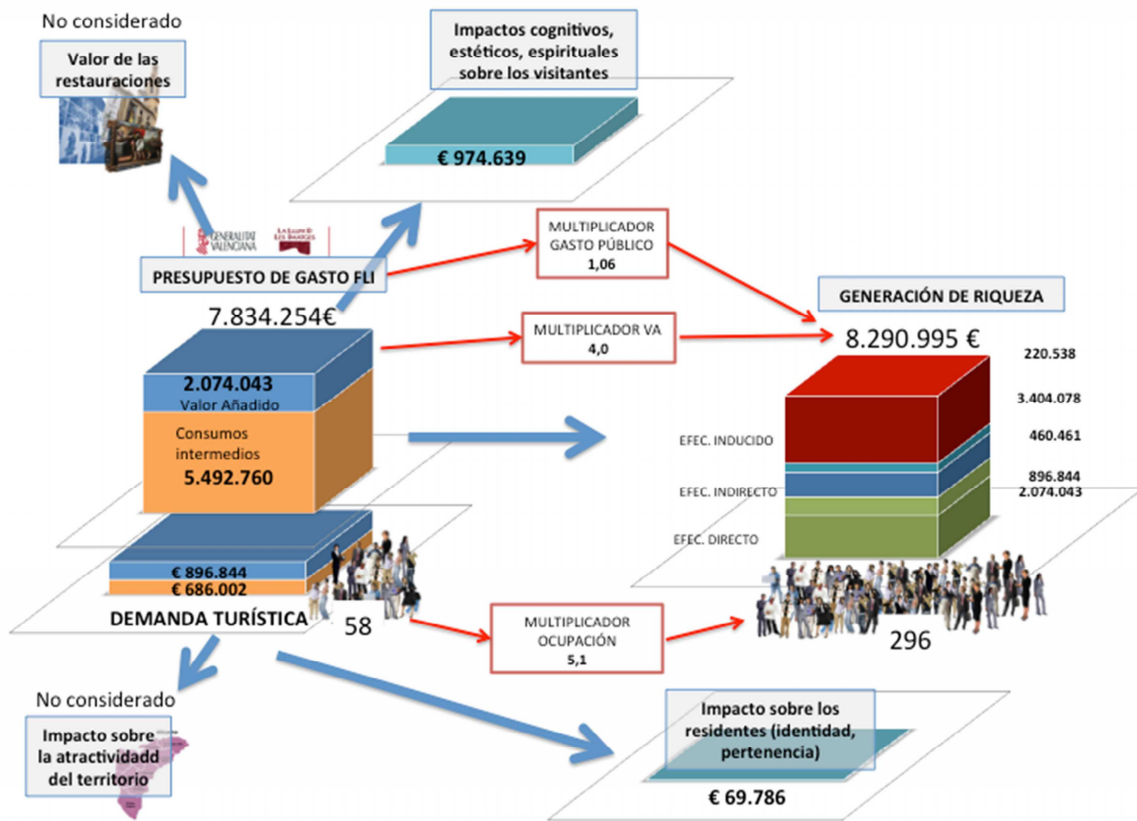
No considerado

Valor de las restauraciones

Impactos cognitivos, estéticos, espirituales sobre los visitantes

€ 974.639

GENERALITAT VALENCIANA

LA LLUM DE LES IMATGES

PRESUPUESTO DE GASTO FLI

7.834.254€

MULTIPLICADOR GASTO PÚBLICO 1,06

GENERACIÓN DE RIQUEZA

MULTIPLICADOR VA 4,0

8.290.995 €

220.538

3.404.078

460.461

896.844

2.074.043

EFEC. INDUCIDO

EFEC. INDIRECTO

EFEC. DIRECTO

2.074.043
Valor Añadido

Consumos intermedios
5.492.760

€ 896.844
€ 686.002

DEMANDA TURÍSTICA

58

MULTIPLICADOR OCUPACIÓN 5,1

296

No considerado

Impacto sobre la atractividadd del territorio

Impacto sobre los residentes (identidad, pertenencia)

€ 69.786